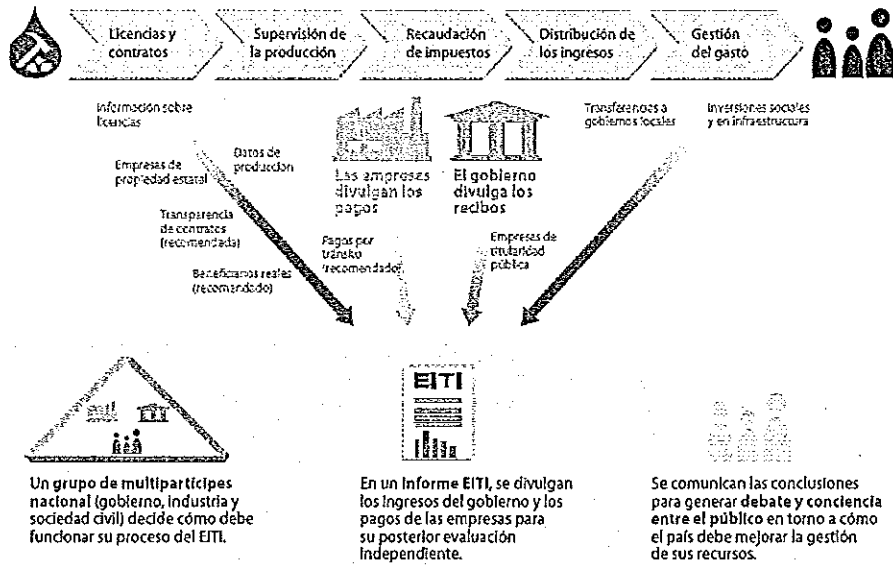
Licencias y contratos

Supervisión de la producción

Recaudación de impuestos

Distribución de los ingresos

Gestión del gasto

Información sobre licencias

Datos de producción

Empresas de propiedad estatal

Transparencia de contratos (recomendada)

Beneficiarios reales (recomendado)

Pagos por tránsito (recomendados)

Las empresas divulgan los pagos

El gobierno divulga los recibos

Transferencias a gobiernos locales

Inversiones sociales y en infraestructura

Empresas de titularidad pública

EITI

Un grupo de multipartícipes nacional (gobierno, industria y sociedad civil) decide cómo debe funcionar su proceso del EITI.

En un informe EITI, se divulgan los ingresos del gobierno y los pagos de las empresas para su posterior evaluación independiente.

Se comunican las conclusiones para generar debate y conciencia entre el público en torno a cómo el país debe mejorar la gestión de sus recursos.